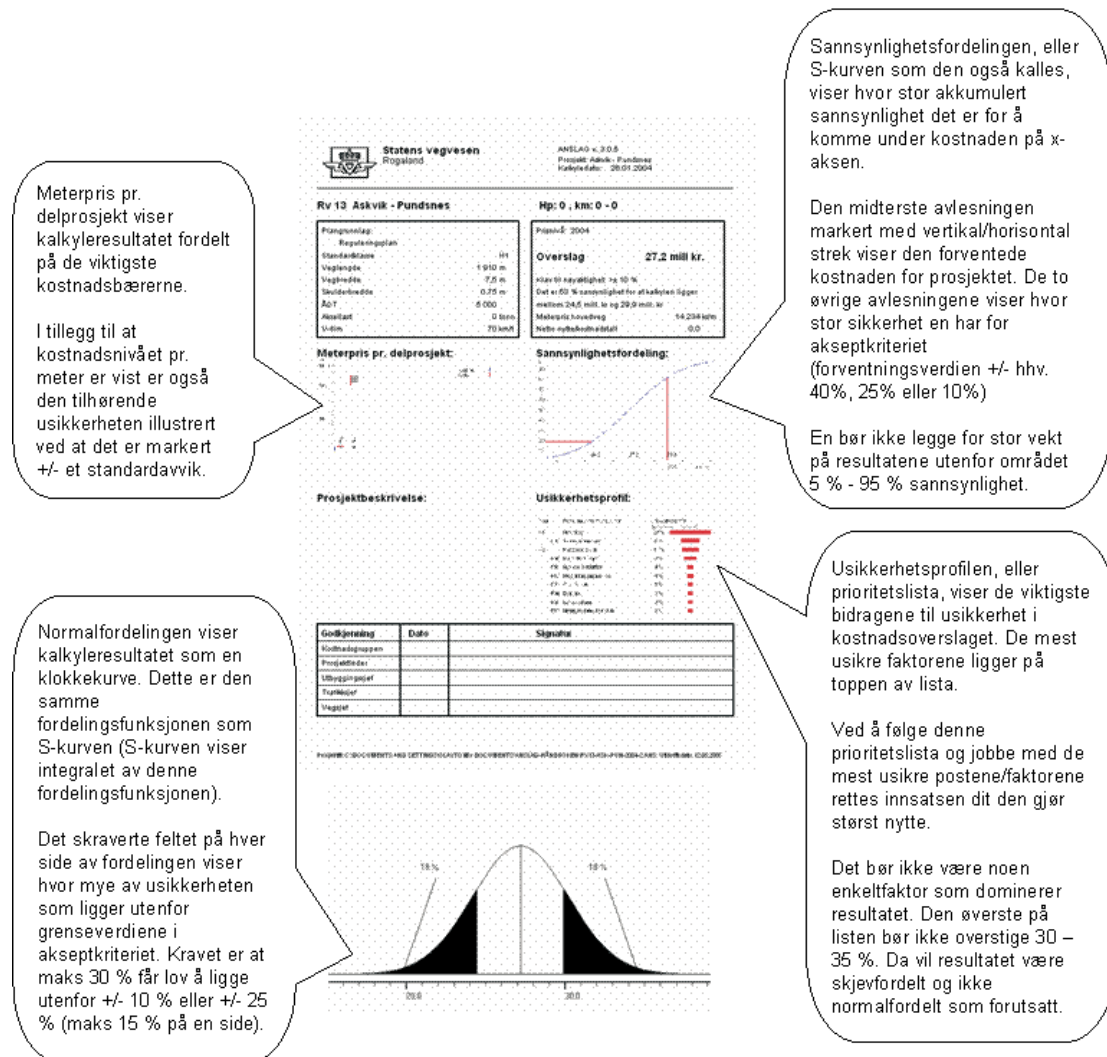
Meterpris pr. delprosjekt viser kalkyleresultatet fordelt på de viktigste kostnadsbærerne.

I tillegg til at kostnadsnivået pr. meter er vist er også den tilhørende usikkerheten illustrert ved at det er markert +/- et standardavvik.

Sannsynlighetsfordelingen, eller S-kurven som den også kalles, viser hvor stor akkumulert sannsynlighet det er for å komme under kostnaden på x-aksen.

Den midterste avlesningen markert med vertikal/horisontal strek viser den forventede kostnaden for prosjektet. De to øvrige avlesningene viser hvor stor sikkerhet en har for akseptkriteriet (forventningsverdien +/- hhv. 40%, 25% eller 10%)

En bør ikke legge for stor vekt på resultatene utenfor området 5 % - 95 % sannsynlighet.

Statens vegvesen
Rogaland

ANSLAG v. 3.0.8
Prosjekt: Askvik - Pundsnes
Kalkyledato: 28.01.2004

Rv 13 Askvik - Pundsnes

Hp: 0 , km: 0 - 0

| | |
|---|---|
| Plangrunnlag: | |
| Reguleringsplan | |
| Standardklasse | H1 |
| Veglengde | 1 910 m |
| Vegbredde | 7,5 m |
| Skulderbredde | 0,75 m |
| ÅDT | 5 000 |
| Akseltast | 0 tonn |
| V-tim | 70 km/t |

Prisnivå: 2004

Overslag 27,2 mill kr.

Krav til nøyaktighet: +/- 10 %
Det er 60 % sannsynlighet for at kalkylen ligger mellom 24,5 mill. kr og 29,9 mill. kr
Meterpris hovedveg 14 234 kr/m
Netto nytte/kostnadstall 0,0

Meterpris pr. delprosjekt:

Sannsynlighetsfordeling:

Prosjektbeskrivelse:

Usikkerhetsprofil:

| Godkjenning | Dato | Signatur |
|---|---|---|
| Kostnadsgruppen | | |
| Prosjektleder | | |
| Utbyggingssjef | | |
| Trafikksjef | | |
| Vegsjef | | |

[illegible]

18 %
18 %
20,0
30,0

Usikkerhetsprofilen, eller prioritetslista, viser de viktigste bidragene til usikkerhet i kostnadsoverslaget. De mest usikre faktorene ligger på toppen av lista.

Ved å følge denne prioritetslista og jobbe med de mest usikre postene/faktorene rettes innsatsen dit den gjør størst nytte.

Det bør ikke være noen enkeltfaktor som dominerer resultatet. Den øverste på listen bør ikke overstige 30 – 35 %. Da vil resultatet være skjevfordelt og ikke normalfordelt som forutsatt.

Normalfordelingen viser kalkyleresultatet som en klokkekurve. Dette er den samme fordelingsfunksjonen som S-kurven (S-kurven viser integralet av denne fordelingsfunksjonen).

Det skraverte feltet på hver side av fordelingen viser hvor mye av usikkerheten som ligger utenfor grenseverdiene i akseptkriteriet. Kravet er at maks 30 % får lov å ligge utenfor +/- 10 % eller +/- 25 % (maks 15 % på en side).